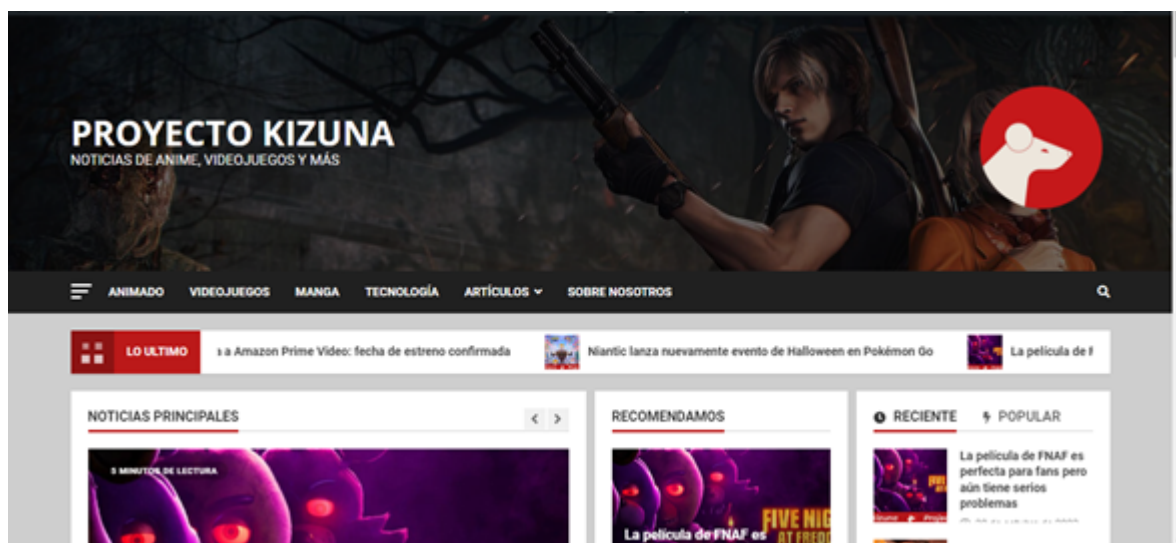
PROYECTO KIZUNA
NOTICIAS DE ANIME, VIDEOJUEGOS Y MÁS

ANIMADO VIDEOJUEGOS MANGA TECNOLOGÍA ARTÍCULOS SOBRE NOSOTROS

LO ULTIMO
a Amazon Prime Video: fecha de estreno confirmada
Niantic lanza nuevamente evento de Halloween en Pokémon Go
La película de F

NOTICIAS PRINCIPALES
5 MINUTOS DE LECTURA

RECOMENDAMOS
La película de FNAF es
FIVE NIG
AT FRED

RECIENTE POPULAR
La película de FNAF es perfecta para fans pero aún tiene serios problemas
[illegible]